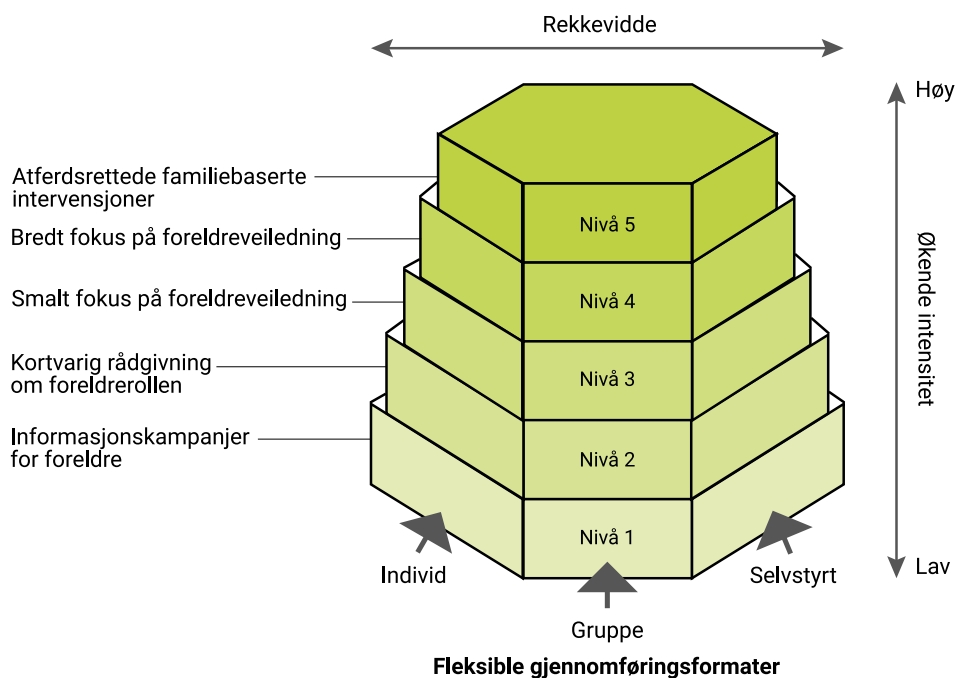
Rekkevidde

Høy

Økende intensitet

Lav

Atferdsrettede familiebaserte intervensjoner

Bredt fokus på foreldreveiledning

Smalt fokus på foreldreveiledning

Kortvarig rådgivning om foreldrerollen

Informasjonskampanjer for foreldre

Nivå 5

Nivå 4

Nivå 3

Nivå 2

Nivå 1

Individ

Gruppe

Selvstyrt

Fleksible gjennomføringsformater